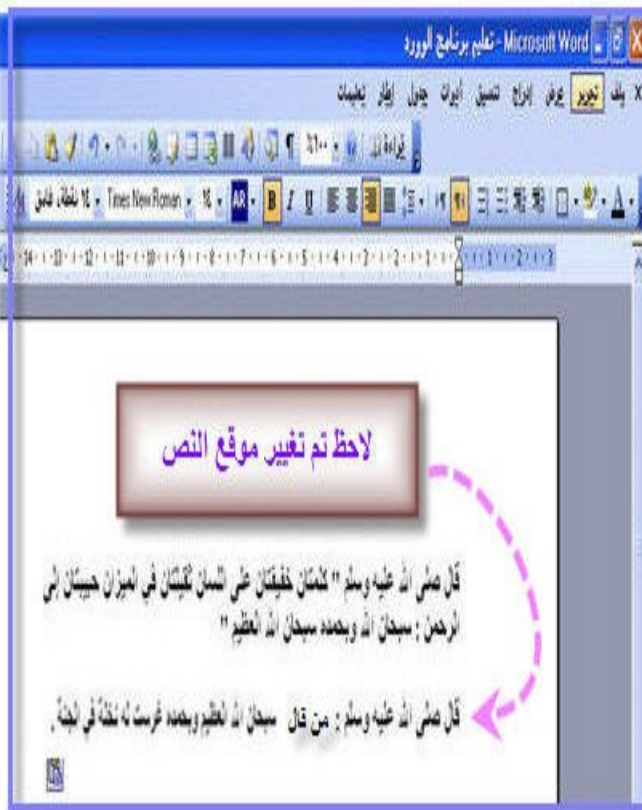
تعليم برنامج الوورد - Microsoft Word

ملف تحرير عرض إدراج تنسيق أدوات جدول إطار تعليمات

قراءة

Times New Roman ١٦ نقطة، قاتم

لاحظ تم تغيير موقع النص

قال صلى الله عليه وسلم " كلمتان خفيفتان على اللسان ثقيلتان في الميزان حبيبتان إلى الرحمن : سبحان الله وبحمده سبحان الله العظيم "

قال صلى الله عليه وسلم : من قال سبحان الله العظيم وبحمده غرست له نخلة في الجنة .